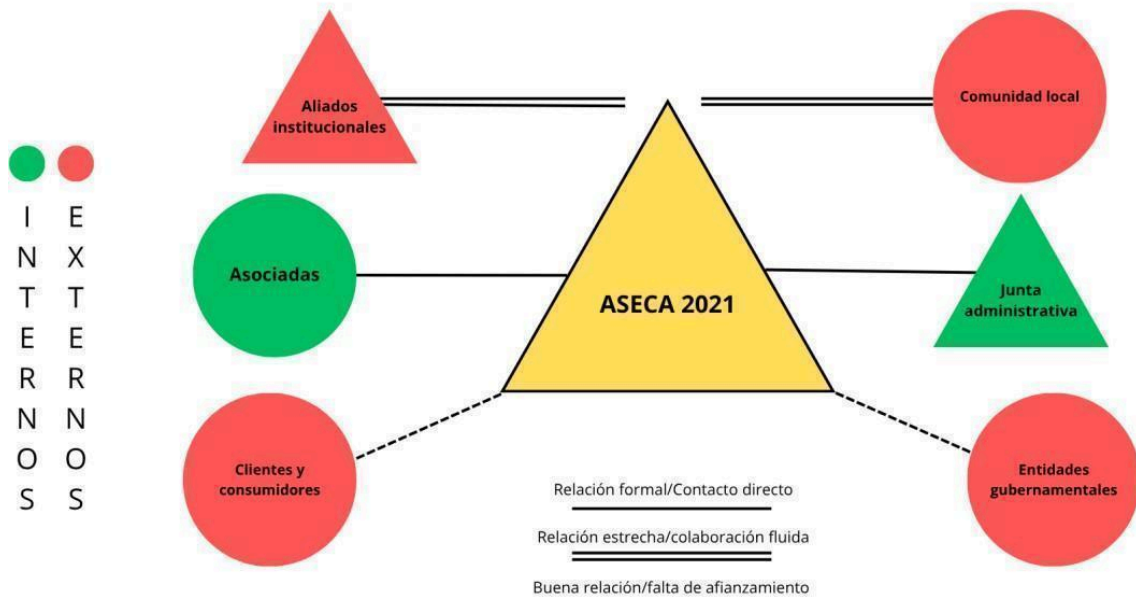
INTERNOS

EXTERNOS

Aliados institucionales

Comunidad local

Asociadas

ASECA 2021

Junta administrativa

Clientes y consumidores

Entidades gubernamentales

Relación formal/Contacto directo

Relación estrecha/colaboración fluida

Buena relación/falta de afianzamiento